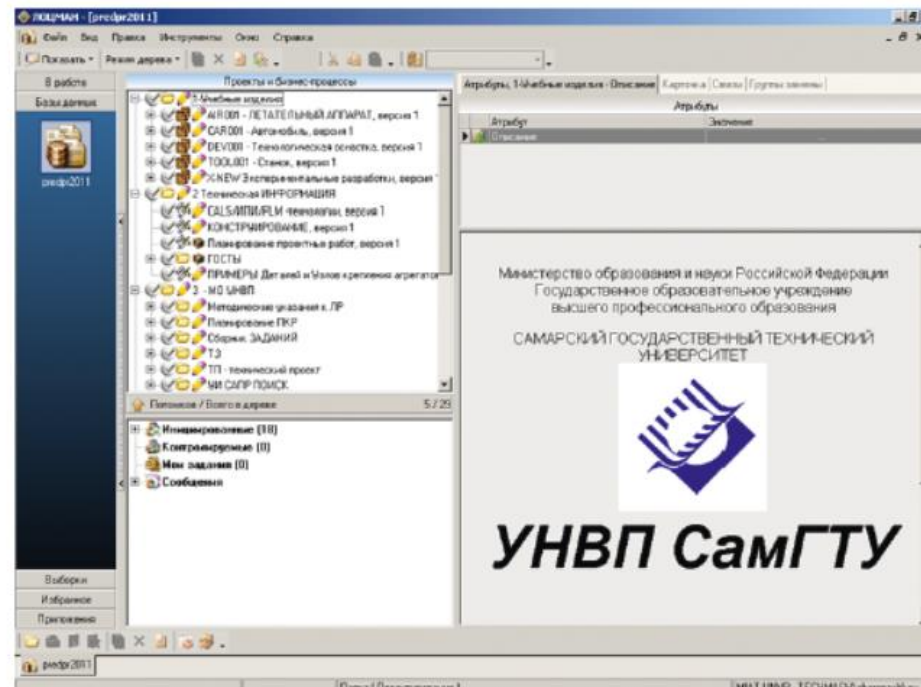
ЛОЦМАН - [predpr2011]

Файл Вид Правка Инструменты Окно Справка

Показать Режим дерева

В работе

Базы данных

predpr2011

Выборки

Избранное

Приложения

Проекты и бизнес-процессы

1 Учебные изделия

AIR001 - ЛЕТАТЕЛЬНЫЙ АППАРАТ, версия 1

CAR001 - Автомобиль, версия 1

DEV001 - Технологическая оснастка, версия 1

TOOL001 - Станок, версия 1

X-NEW Экспериментальные разработки, версия

2 Техническая ИНФОРМАЦИЯ

CALS/ИПИ/PLM технологии, версия 1

КОНСТРУИРОВАНИЕ, версия 1

Планирование проектных работ, версия 1

ГОСТЫ

ПРИМЕРЫ Деталей и Узлов крепления агрегатов

3 - МО УНВП

Методические указания к ЛР

Планирование ПКР

Сборник ЗАДАНИЙ

ТЗ

ТП - технический проект

ЧИ САПР ПОИСК

Потомков / Всего в дереве 5 / 29

Инициированные (10)

Контролируемые (0)

Мои задания (0)

Сообщения

Атрибуты, 1-Учебные изделия - Описание Карточка Связи Группы замены

Атрибуты

Атрибут Значение

Описание

Министерство образования и науки Российской Федерации
Государственное образовательное учреждение
высшего профессионального образования

САМАРСКИЙ ГОСУДАРСТВЕННЫЙ ТЕХНИЧЕСКИЙ УНИВЕРСИТЕТ

УНВП СамГТУ

predpr2011

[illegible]